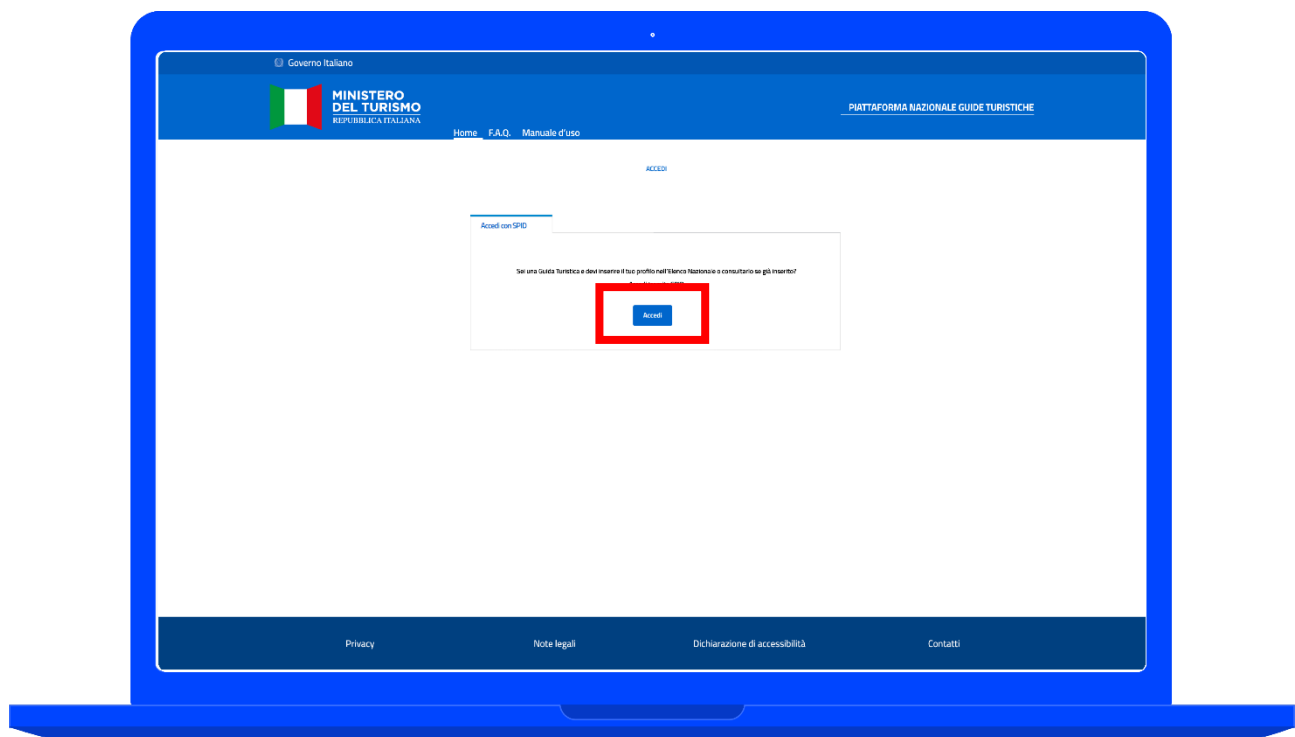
Governo Italiano

MINISTERO DEL TURISMO
REPUBBLICA ITALIANA

PIATTAFORMA NAZIONALE GUIDE TURISTICHE

Home F.A.Q. Manuale d'uso

ACCEDI

Accedi con SPID

Sei una Guida Turistica e devi inserire il tuo profilo nell'Elenco Nazionale o consultarlo se già inserito?

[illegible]

Accedi

Privacy

Note legali

Dichiarazione di accessibilità

Contatti